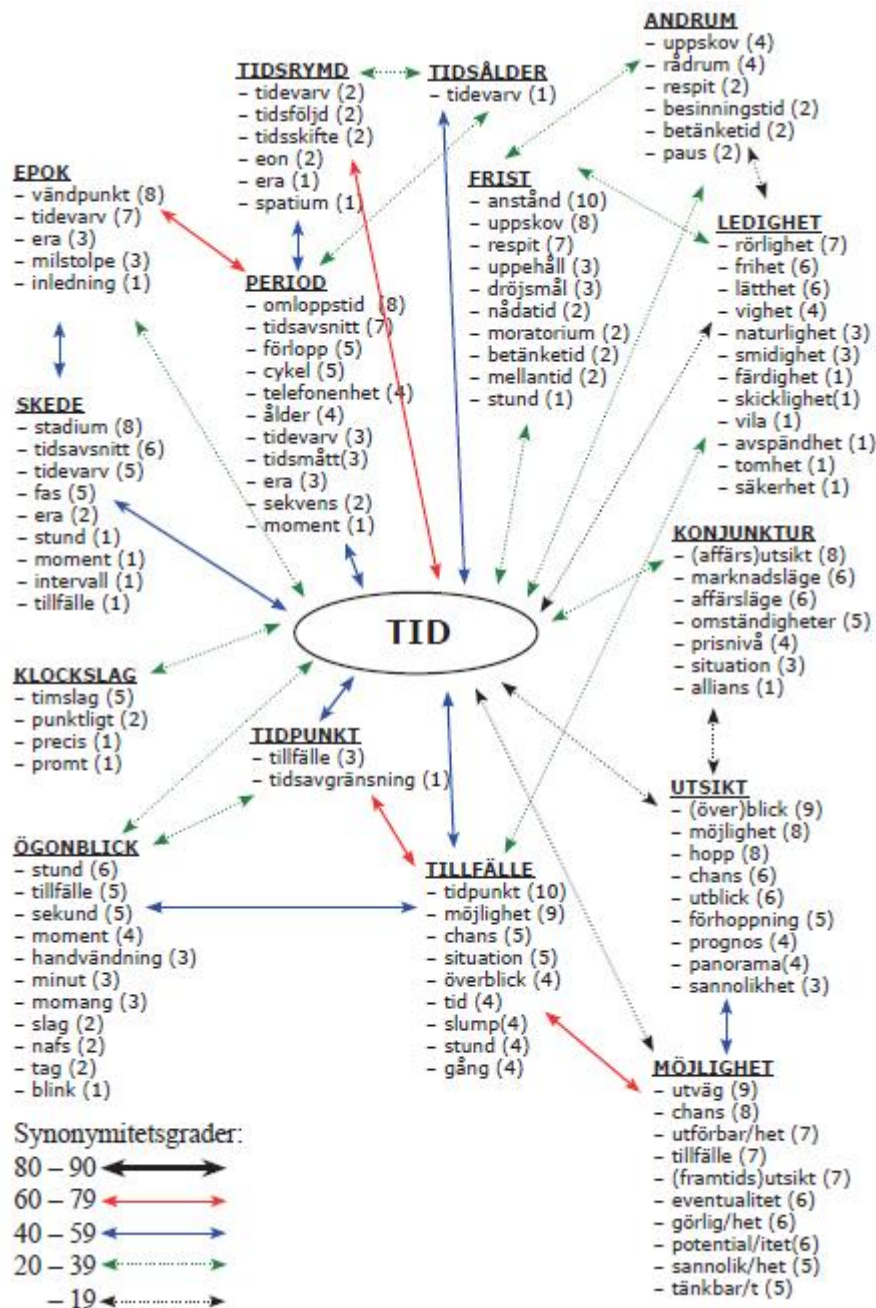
ANDRUM
– uppskov (4)
– rådrum (4)
– respit (2)
– besinningstid (2)
– betänketid (2)
– paus (2)

TIDSRYMD
– tidevarv (2)
– tidsföljd (2)
– tidsskifte (2)
– eon (2)
– era (1)
– spatium (1)

TIDSÅLDER
– tidevarv (1)

EPOK
– vändpunkt (8)
– tidevarv (7)
– era (3)
– milstolpe (3)
– inledning (1)

FRIST
– anstånd (10)
– uppskov (8)
– respit (7)
– uppehåll (3)
– dröjsmål (3)
– nådatid (2)
– moratorium (2)
– betänketid (2)
– mellantid (2)
– stund (1)

LEDIGHET
– rörlighet (7)
– frihet (6)
– lätthet (6)
– vighet (4)
– naturlighet (3)
– smidighet (3)
– färdighet (1)
– skicklighet(1)
– vila (1)
– avspändhet (1)
– tomhet (1)
– säkerhet (1)

PERIOD
– omloppstid (8)
– tidsavsnitt (7)
– förlopp (5)
– cykel (5)
– telefonenhet (4)
– ålder (4)
– tidevarv (3)
– tidsmått(3)
– era (3)
– sekvens (2)
– moment (1)

SKEDE
– stadium (8)
– tidsavsnitt (6)
– tidevarv (5)
– fas (5)
– era (2)
– stund (1)
– moment (1)
– intervall (1)
– tillfälle (1)

TID

KONJUNKTUR
– (affärs)utsikt (8)
– marknadsläge (6)
– affärsläge (6)
– omständigheter (5)
– prisnivå (4)
– situation (3)
– allians (1)

KLOCKSLAG
– timslag (5)
– punktligt (2)
– precis (1)
– promt (1)

TIDPUNKT
– tillfälle (3)
– tidsavgränsning (1)

UTSIKT
– (över)blick (9)
– möjlighet (8)
– hopp (8)
– chans (6)
– utblick (6)
– förhoppning (5)
– prognos (4)
– panorama(4)
– sannolikhet (3)

ÖGONBLICK
– stund (6)
– tillfälle (5)
– sekund (5)
– moment (4)
– handvändning (3)
– minut (3)
– momang (3)
– slag (2)
– nafs (2)
– tag (2)
– blink (1)

TILLFÄLLE
– tidpunkt (10)
– möjlighet (9)
– chans (5)
– situation (5)
– överblick (4)
– tid (4)
– slump(4)
– stund (4)
– gång (4)

MÖJLIGHET
– utväg (9)
– chans (8)
– utförbar/het (7)
– tillfälle (7)
– (framtids)utsikt (7)
– eventualitet (6)
– görlig/het (6)
– potential/itet(6)
– sannolik/het (5)
– tänkbar/t (5)

Synonymitetsgrader:
80 – 90
60 – 79
40 – 59
20 – 39
– 19